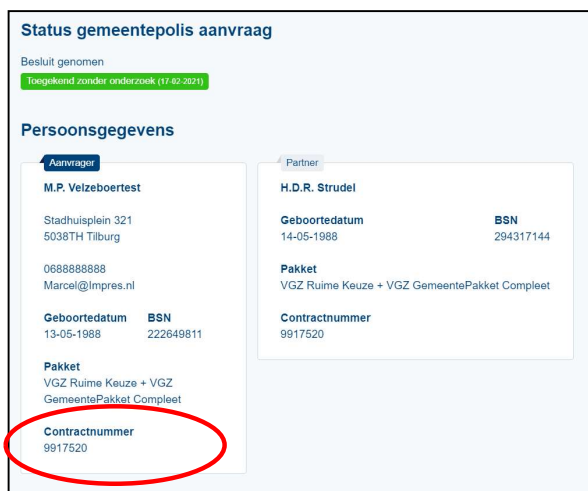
Status gemeentepolis aanvraag

Besluit genomen

Toegekend zonder onderzoek (17-02-2021)

Persoonsgegevens

Aanvrager

M.P. Velzeboertest

Stadhuisplein 321
5038TH Tilburg

0688888888
Marcel@Impres.nl

Geboortedatum
13-05-1988

BSN
222649811

Pakket
VGZ Ruime Keuze + VGZ GemeentePakket Compleet

Contractnummer
9917520

Partner

H.D.R. Strudel

Geboortedatum
14-05-1988

BSN
294317144

Pakket
VGZ Ruime Keuze + VGZ GemeentePakket Compleet

Contractnummer
9917520